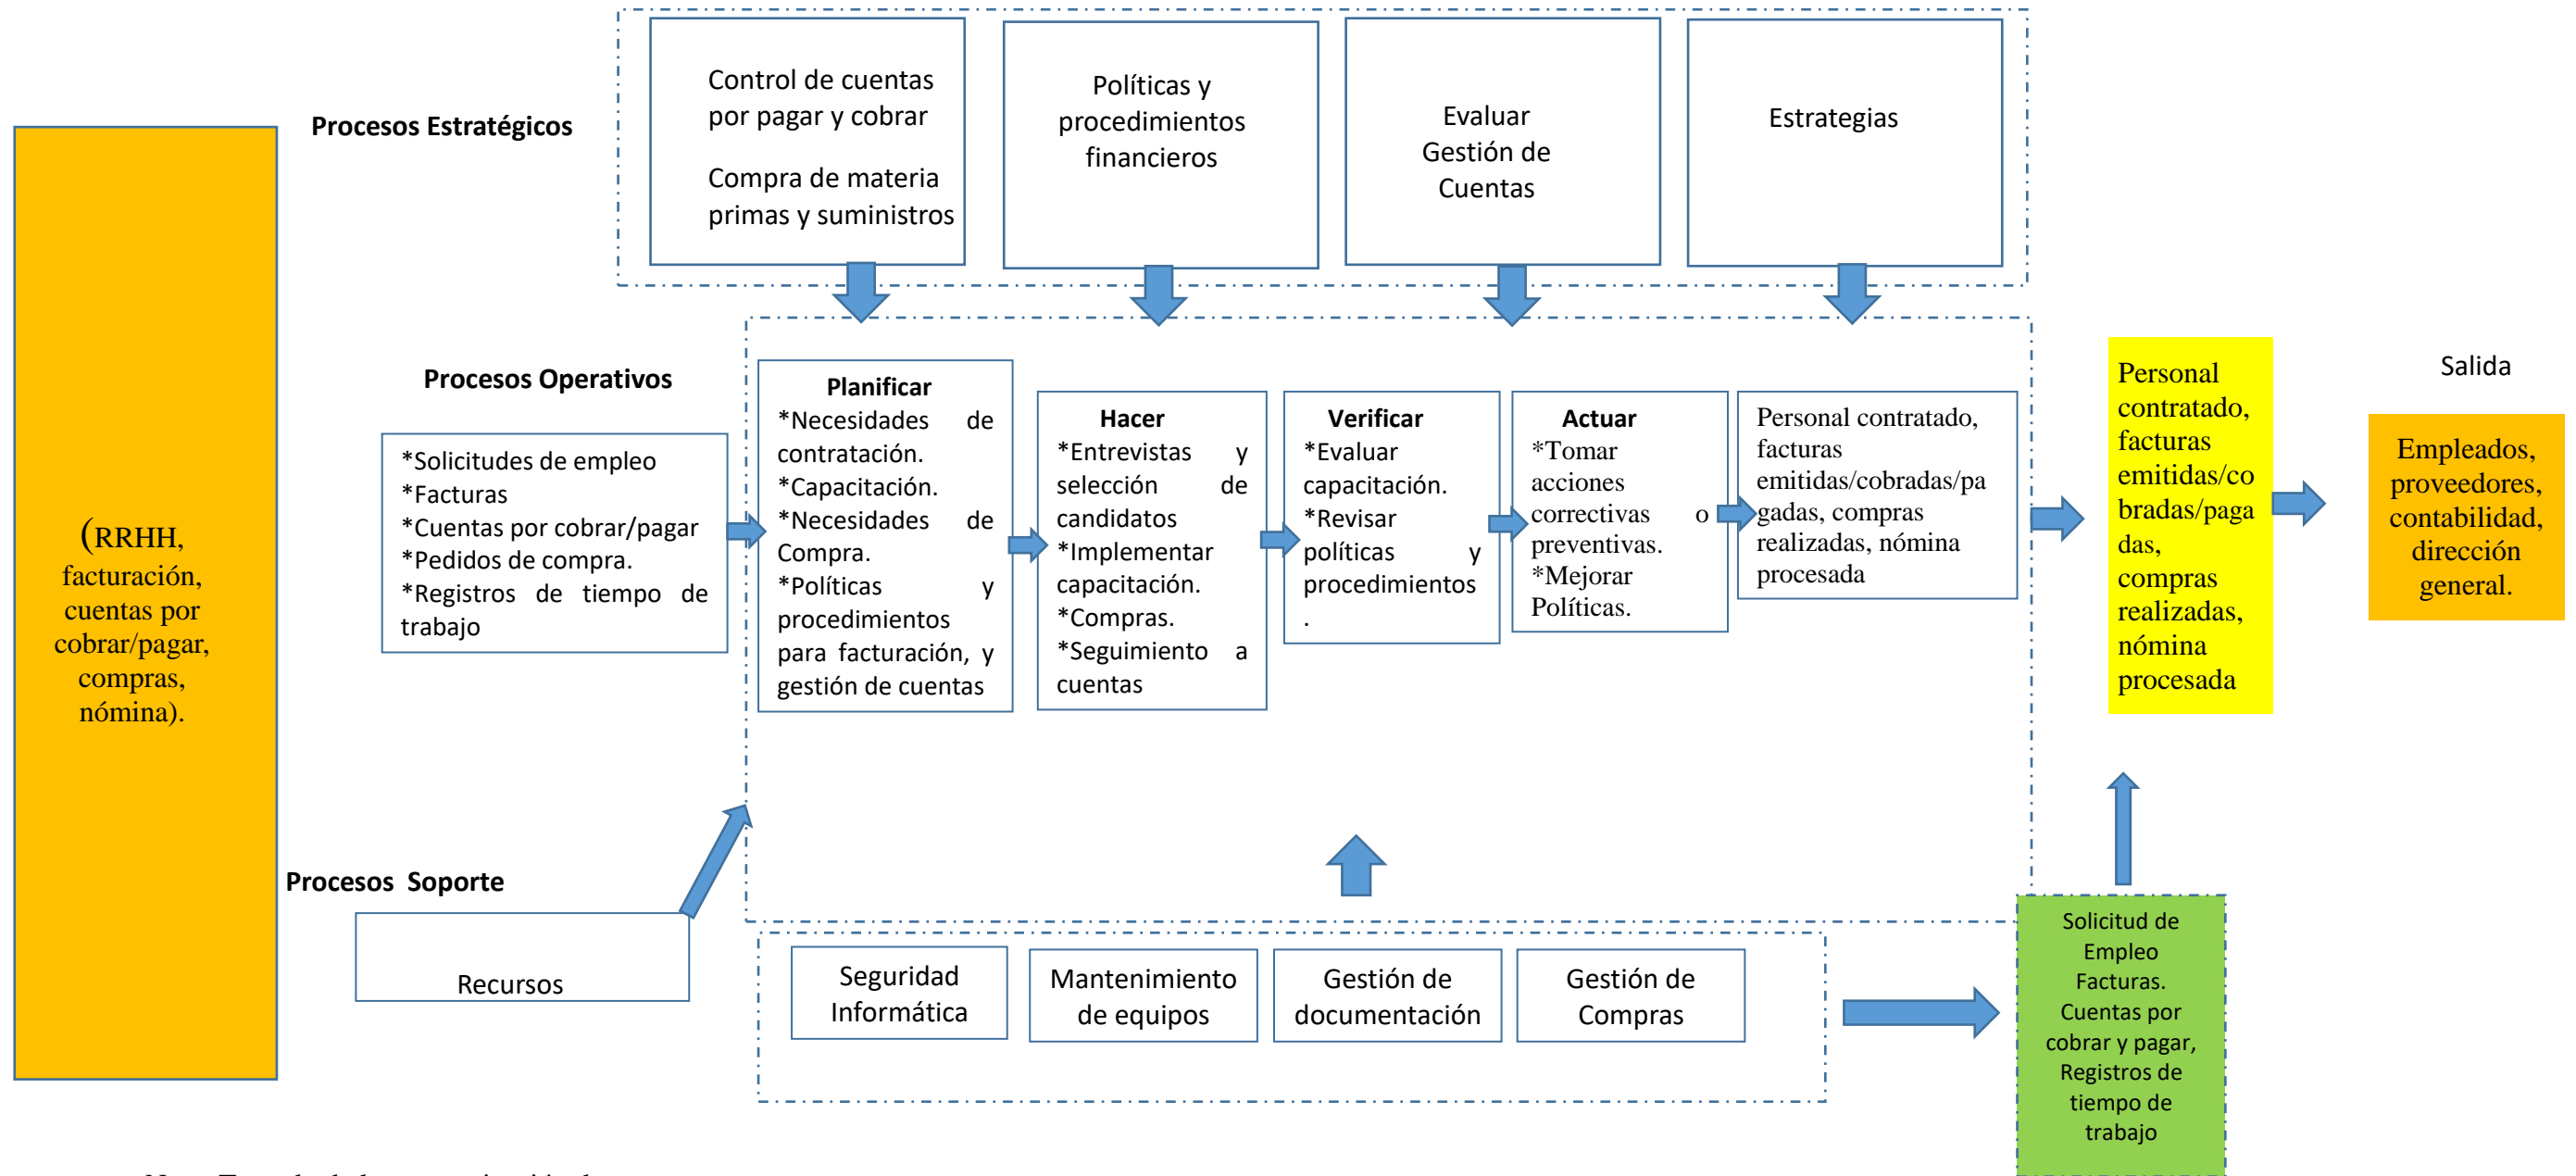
Procesos Estratégicos

Control de cuentas por pagar y cobrar

Compra de materia primas y suministros

Políticas y procedimientos financieros

Evaluar Gestión de Cuentas

Estrategias

(RRHH, facturación, cuentas por cobrar/pagar, compras, nómina).

Procesos Operativos

*Solicitudes de empleo
*Facturas
*Cuentas por cobrar/pagar
*Pedidos de compra.
*Registros de tiempo de trabajo

Planificar
*Necesidades de contratación.
*Capacitación.
*Necesidades de Compra.
*Políticas y procedimientos para facturación, y gestión de cuentas

Hacer
*Entrevistas y selección de candidatos
*Implementar capacitación.
*Compras.
*Seguimiento a cuentas

Verificar
*Evaluar capacitación.
*Revisar políticas y procedimientos
.

Actuar
*Tomar acciones correctivas o preventivas.
*Mejorar Políticas.

Personal contratado, facturas emitidas/cobradas/pagadas, compras realizadas, nómina procesada

Personal contratado, facturas emitidas/cobradas/pagadas, compras realizadas, nómina procesada

Salida

Empleados, proveedores, contabilidad, dirección general.

Procesos Soporte

Recursos

Seguridad Informática

Mantenimiento de equipos

Gestión de documentación

Gestión de Compras

Solicitud de Empleo Facturas. Cuentas por cobrar y pagar, Registros de tiempo de trabajo

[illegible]